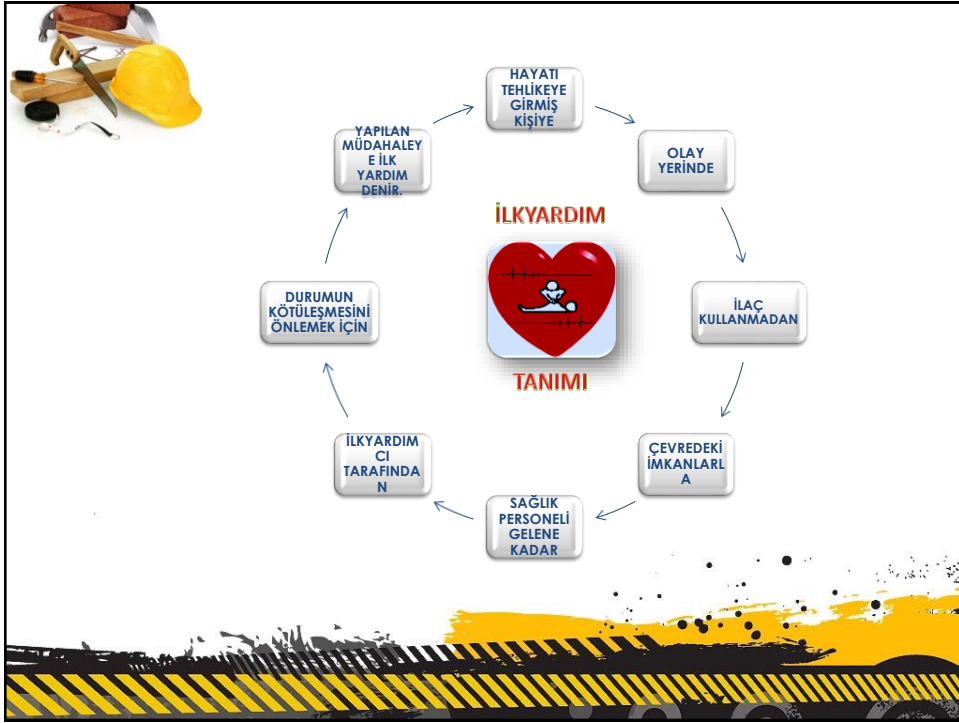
İLKYARDIM

TANIMI

HAYATI TEHLİKEYE GİRMİŞ KİŞİYE

OLAY YERİNDE

İLAÇ KULLANMADAN

ÇEVREDEKİ İMKANLARLA

SAĞLIK PERSONELİ GELENE KADAR

İLKYARDIMCI TARAFINDAN

DURUMUN KÖTÜLEŞMESİNİ ÖNLEMEK İÇİN

YAPILAN MÜDAHALEYE İLK YARDIM DENİR.